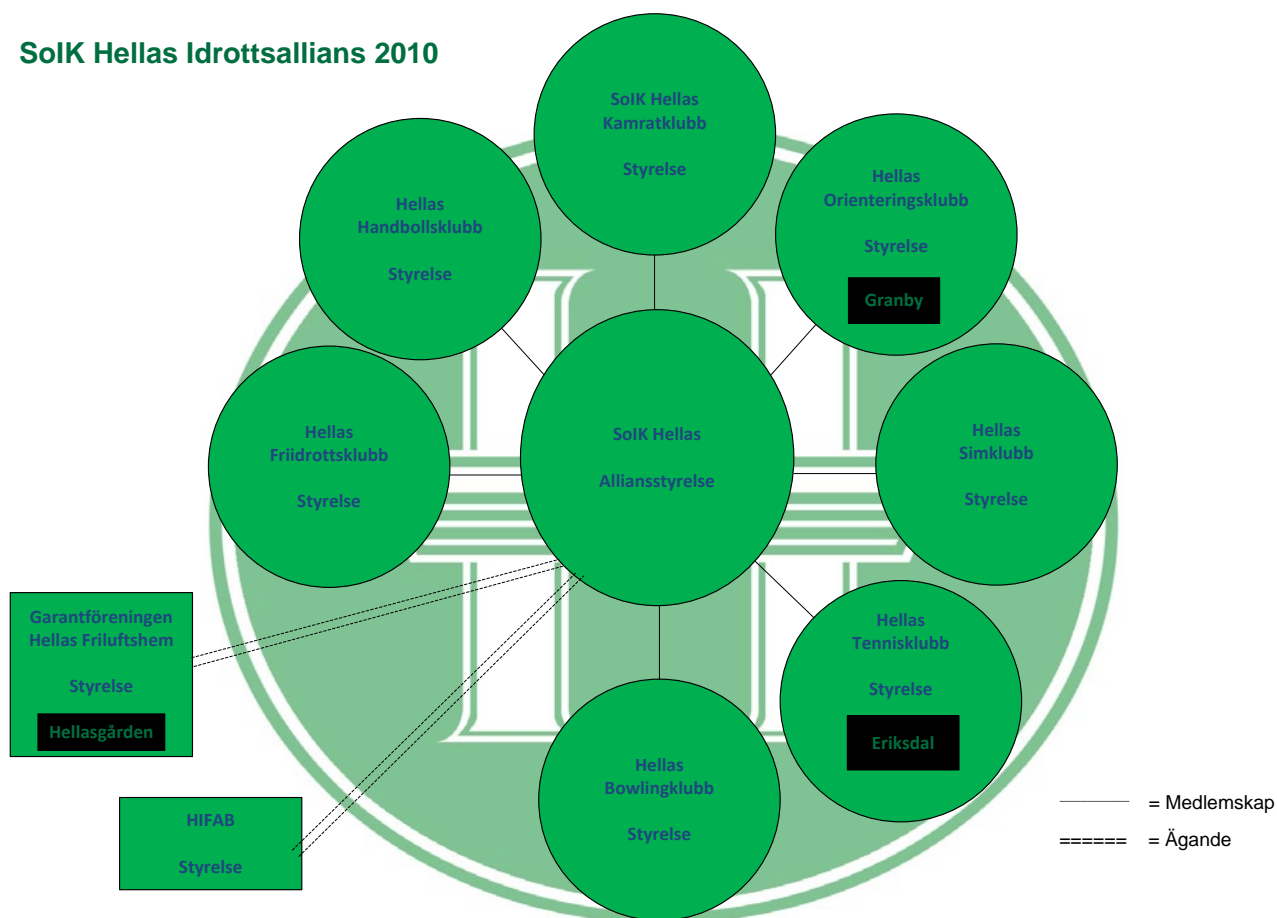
SoIK Hellas Idrottsallians 2010

SoIK Hellas
Kamratklubb

Styrelse

Hellas
Handbollsklubb

Styrelse

Hellas
Orienteringsklubb

Styrelse

Granby

Hellas
Friidrottsklubb

Styrelse

SoIK Hellas

Alliansstyrelse

Hellas
Simklubb

Styrelse

Garantföreningen
Hellas Friluftshem

Styrelse

Hellasgården

Hellas
Tennisklubb

Styrelse

Eriksdal

Hellas
Bowlingklubb

Styrelse

HIFAB

Styrelse

= Medlemskap

====== = Ägande